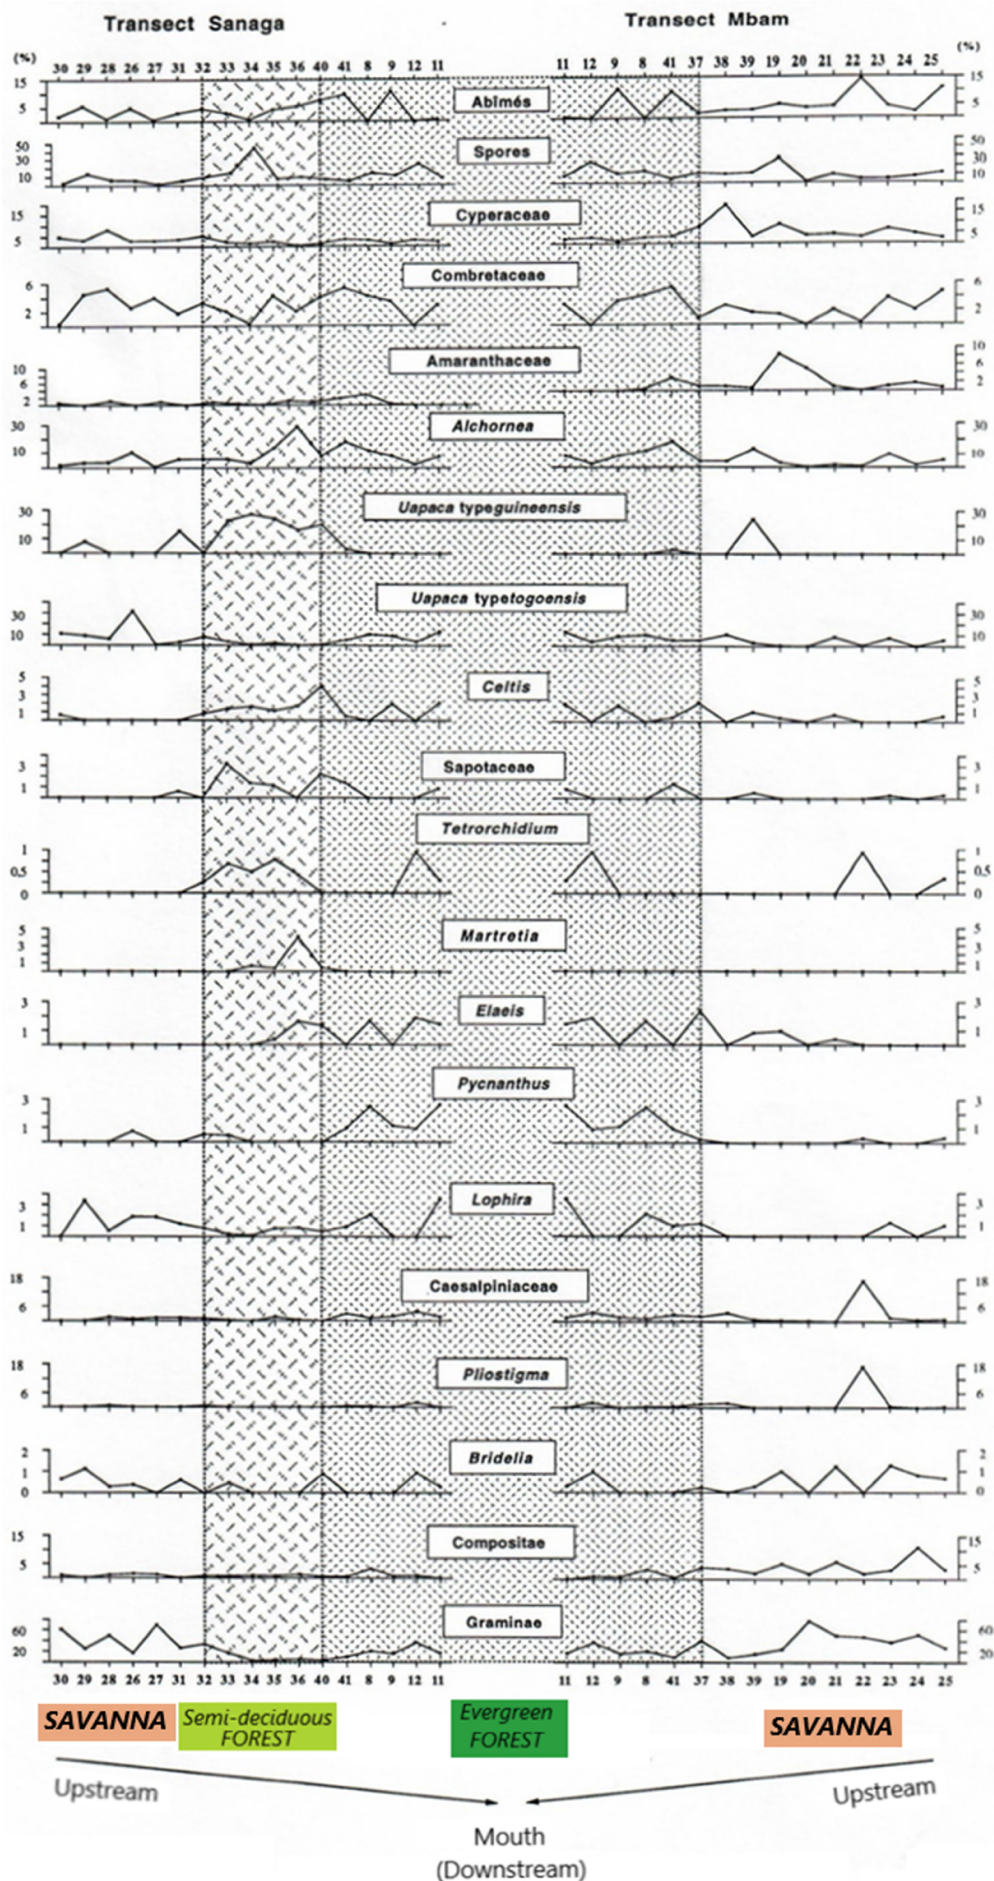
Transect Sanaga

Transect Mbam

(%)

30 29 28 26 27 31 32 33 34 35 36 40 41 8 9 12 11

11 12 9 8 41 37 38 39 19 20 21 22 23 24 25

(%)

15 5 Abimés 15 5

50 30 10 Spores 50 30 10

15 5 Cyperaceae 15 5

6 2 Combretaceae 6 2

10 6 2 Amaranthaceae 10 6 2

30 10 Alchornea 30 10

30 10 Uapaca typeguineensis 30 10

30 10 Uapaca typetogoensis 30 10

5 3 1 Celtis 5 3 1

3 1 Sapotaceae 3 1

1 0,5 0 Tetrorchidium 1 0,5 0

5 3 1 Martretia 5 3 1

3 1 Elaeis 3 1

3 1 Pycnanthus 3 1

3 1 Lophira 3 1

18 6 Caesalpiniaceae 18 6

18 6 Pliostigma 18 6

2 1 0 Bridelia 2 1 0

15 5 Compositae 15 5

60 20 Graminae 60 20

30 29 28 26 27 31 32 33 34 35 36 40 41 8 9 12 11

11 12 9 8 41 37 38 39 19 20 21 22 23 24 25

SAVANNA

Semi-deciduous FOREST

Evergreen FOREST

SAVANNA

Upstream

Upstream

Mouth (Downstream)